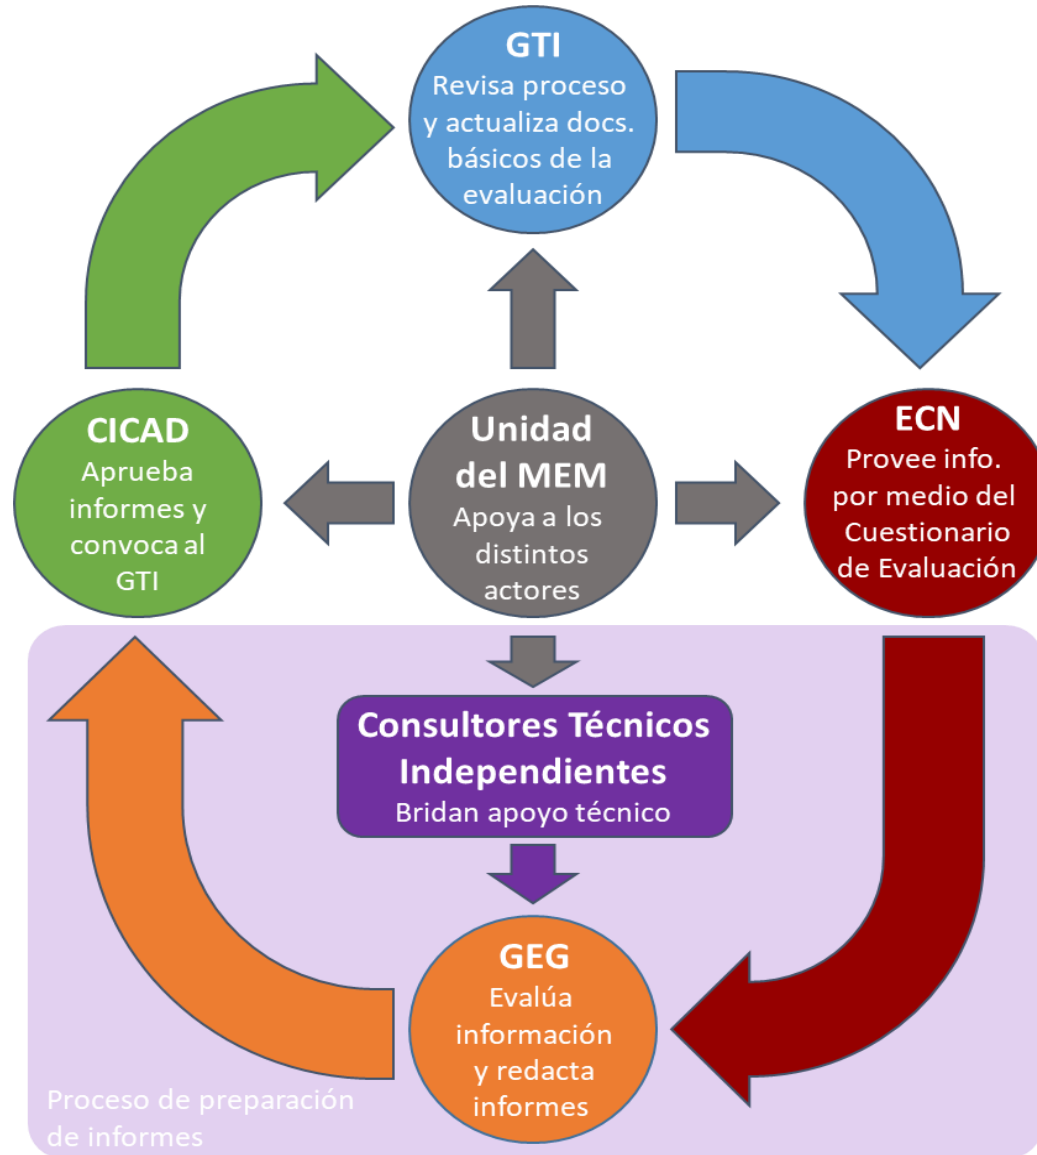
GTI
Revisa proceso y actualiza docs. básicos de la evaluación

CICAD
Aprueba informes y convoca al GTI

Unidad del MEM
Apoya a los distintos actores

ECN
Provee info. por medio del Cuestionario de Evaluación

Consultores Técnicos Independientes
Bridan apoyo técnico

GEG
Evalúa información y redacta informes

Proceso de preparación de informes